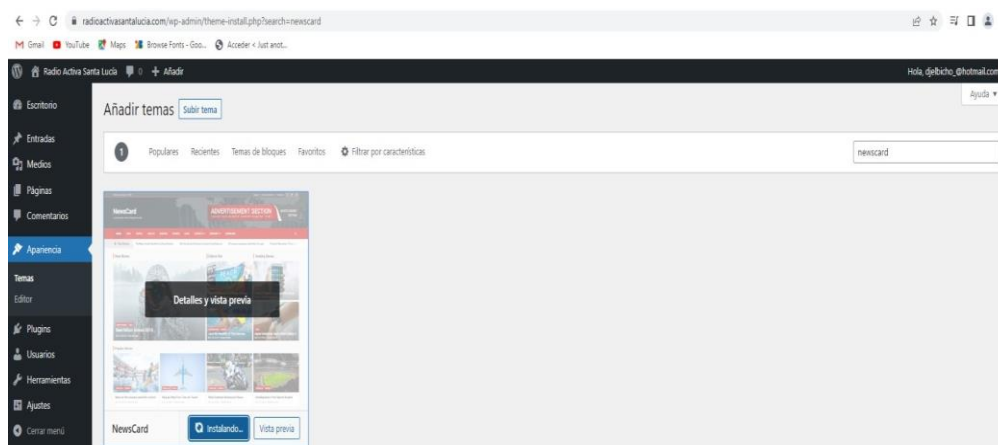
radioactivasantalucia.com/wp-admin/theme-install.php?search=newscard

Gmail YouTube Maps Browse Fonts - Goo... Acceder ‹ Just anot...

Radio Activa Santa Lucia 0 + Añadir

Hola, djelbicho_@hotmail.com

Ayuda ▾

Escritorio
Entradas
Medios
Páginas
Comentarios
Apariencia
Temas
Editor
Plugins
Usuarios
Herramientas
Ajustes
Cerrar menú

Añadir temas Subir tema

1 Populares Recientes Temas de bloques Favoritos Filtrar por características

newscard

NewsCard

ADVERTISEMENT SECTION

Detalles y vista previa

NewsCard Instalando... Vista previa